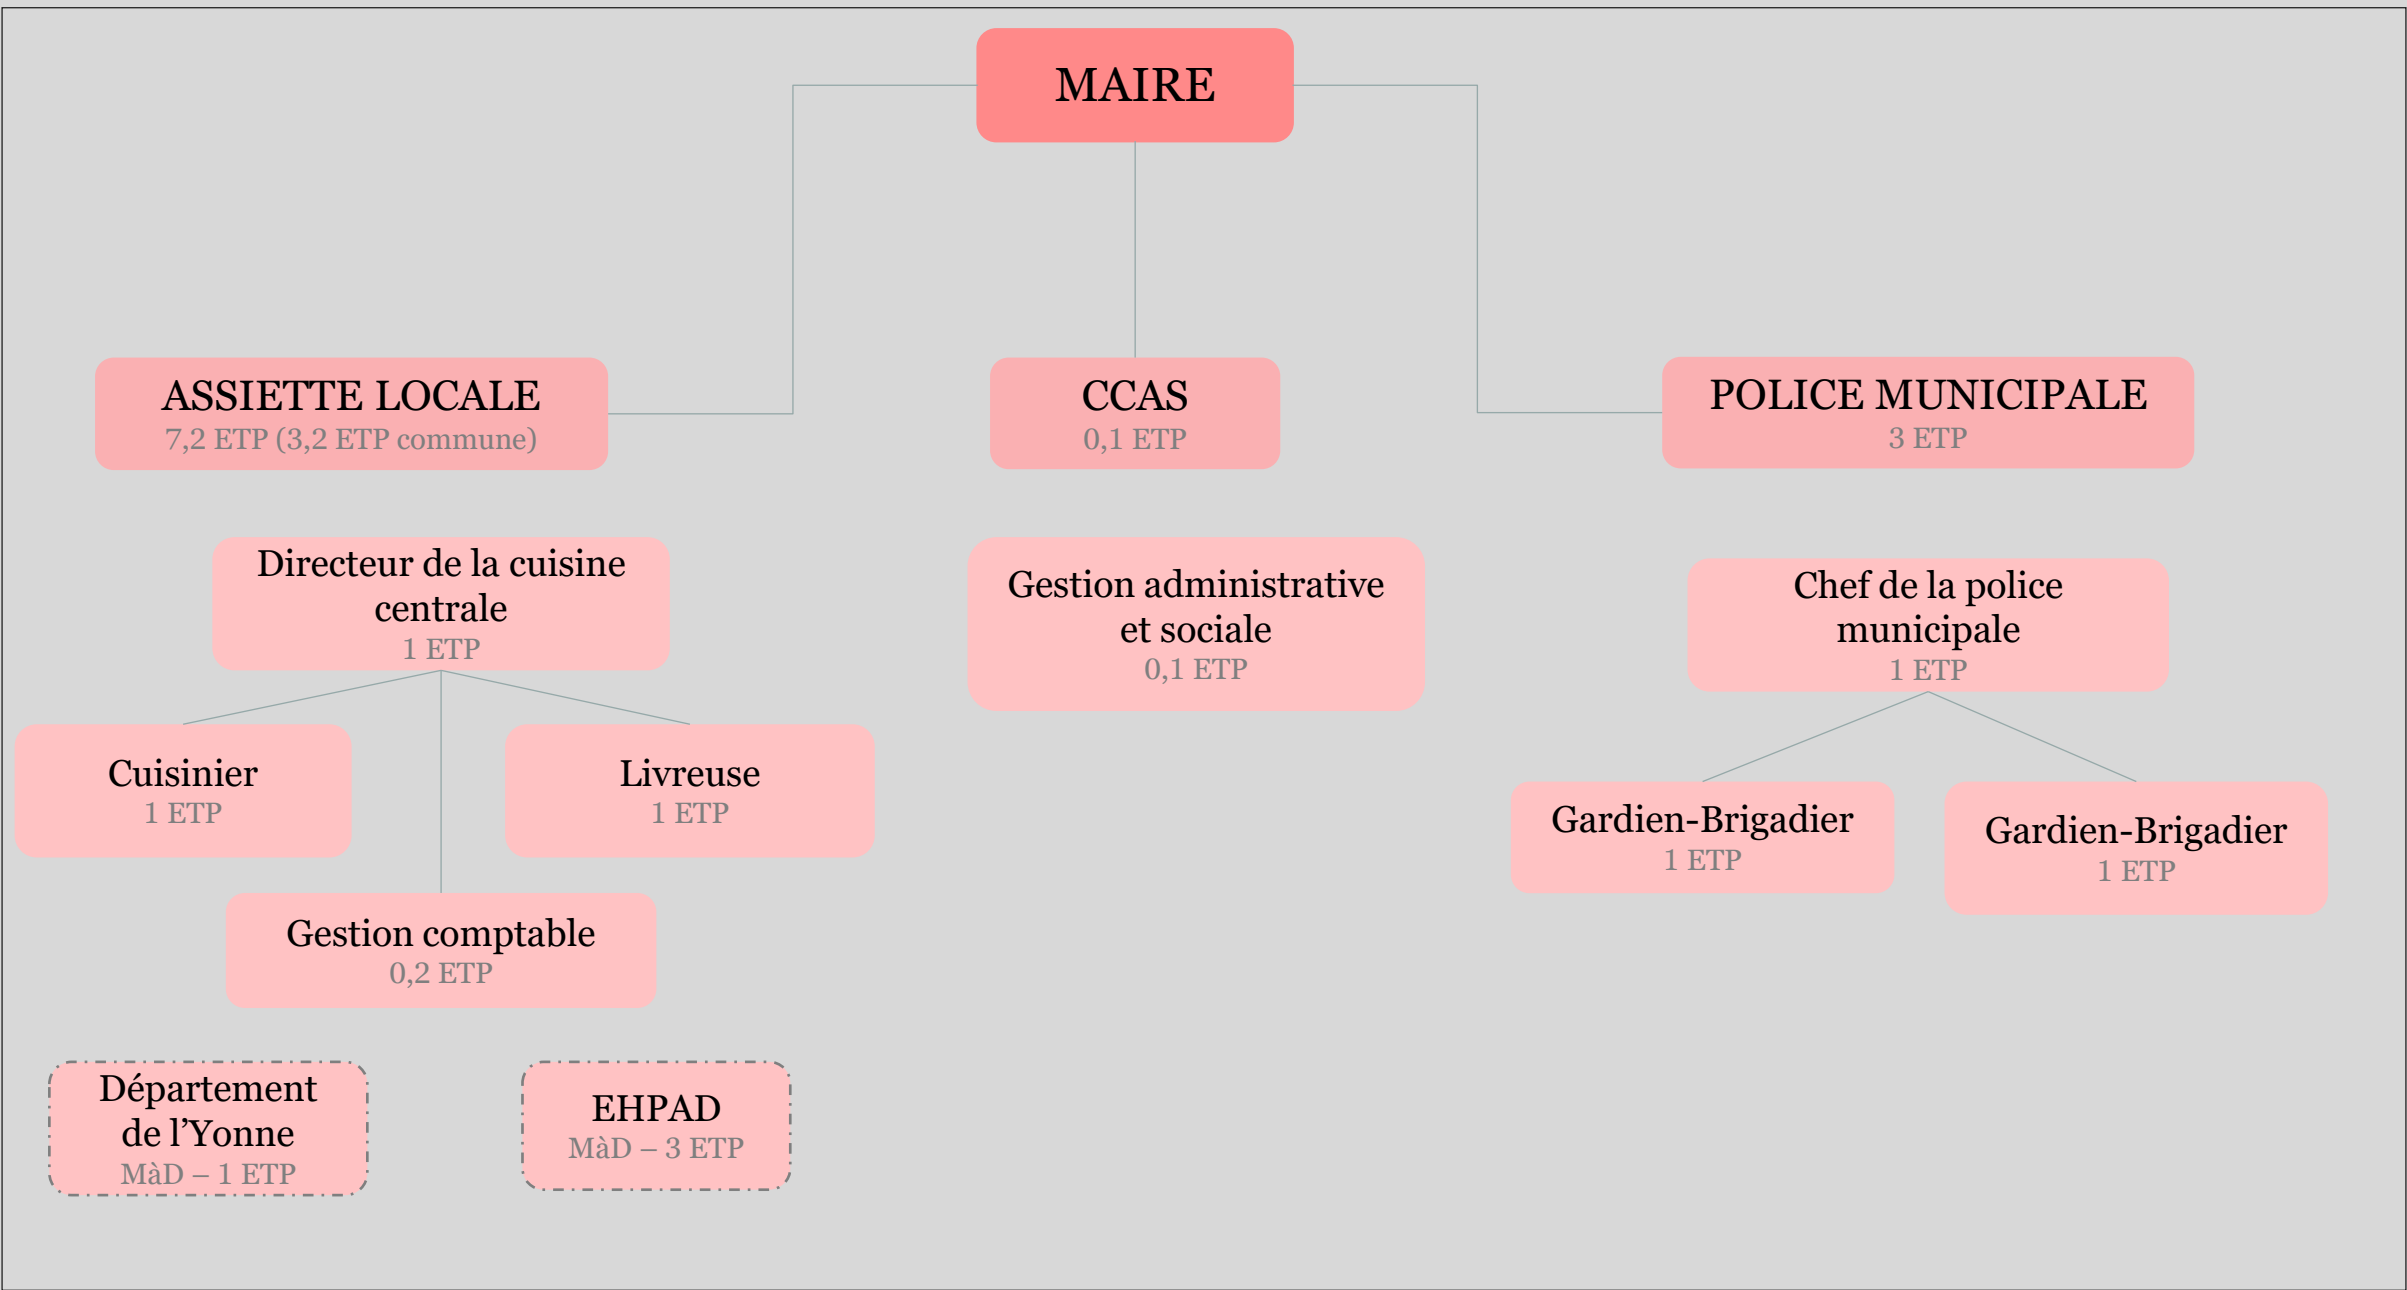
MAIRE

ASSIETTE LOCALE
7,2 ETP (3,2 ETP commune)

CCAS
0,1 ETP

POLICE MUNICIPALE
3 ETP

Directeur de la cuisine centrale
1 ETP

Cuisinier
1 ETP

Livreuse
1 ETP

Gestion comptable
0,2 ETP

Département de l'Yonne
MàD – 1 ETP

EHPAD
MàD – 3 ETP

Gestion administrative et sociale
0,1 ETP

Chef de la police municipale
1 ETP

Gardien-Brigadier
1 ETP

Gardien-Brigadier
1 ETP